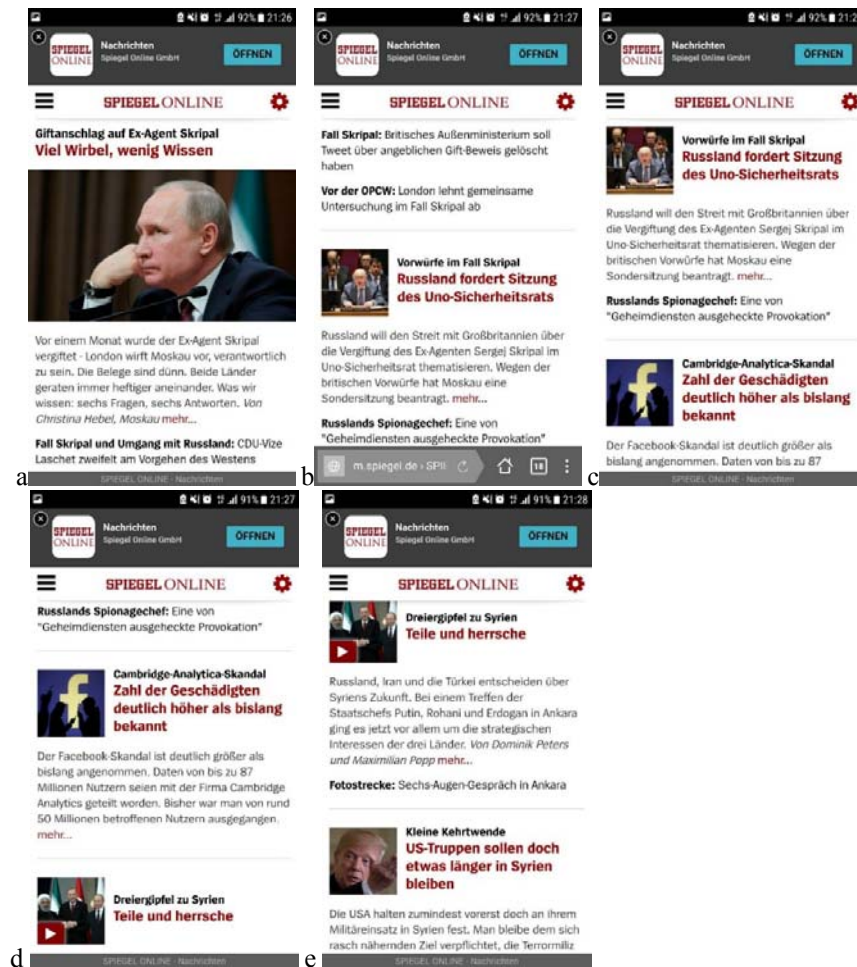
92% 21:26
SPIEGEL ONLINE Nachrichten
Spiegel Online GmbH
ÖFFNEN
SPIEGEL ONLINE

Giftanschlag auf Ex-Agent Skripal
Viel Wirbel, wenig Wissen

Vor einem Monat wurde der Ex-Agent Skripal vergiftet - London wirft Moskau vor, verantwortlich zu sein. Die Belege sind dünn. Beide Länder geraten immer heftiger aneinander. Was wir wissen: sechs Fragen, sechs Antworten. Von Christina Hebel, Moskau mehr...

Fall Skripal und Umgang mit Russland: CDU-Vize Laschet zweifelt am Vorgehen des Westens

SPIEGEL ONLINE - Nachrichten

a

92% 21:27
SPIEGEL ONLINE Nachrichten
Spiegel Online GmbH
ÖFFNEN
SPIEGEL ONLINE

Fall Skripal: Britisches Außenministerium soll Tweet über angeblichen Gift-Beweis gelöscht haben

Vor der OPCW: London lehnt gemeinsame Untersuchung im Fall Skripal ab

Vorwürfe im Fall Skripal
Russland fordert Sitzung des Uno-Sicherheitsrats

Russland will den Streit mit Großbritannien über die Vergiftung des Ex-Agenten Sergej Skripal im Uno-Sicherheitsrat thematisieren. Wegen der britischen Vorwürfe hat Moskau eine Sondersitzung beantragt. mehr...

Russlands Spionagechef: Eine von "Geheimdiensten ausgeheckte Provokation"

m.spiegel.de › SPII
18

b

92% 21:2
SPIEGEL ONLINE Nachrichten
Spiegel Online GmbH
ÖFFNEN
SPIEGEL ONLINE

Vorwürfe im Fall Skripal
Russland fordert Sitzung des Uno-Sicherheitsrats

Russland will den Streit mit Großbritannien über die Vergiftung des Ex-Agenten Sergej Skripal im Uno-Sicherheitsrat thematisieren. Wegen der britischen Vorwürfe hat Moskau eine Sondersitzung beantragt. mehr...

Russlands Spionagechef: Eine von "Geheimdiensten ausgeheckte Provokation"

Cambridge-Analytica-Skandal
Zahl der Geschädigten deutlich höher als bislang bekannt

Der Facebook-Skandal ist deutlich größer als bislang angenommen. Daten von bis zu 87

SPIEGEL ONLINE - Nachrichten

c

91% 21:27
SPIEGEL ONLINE Nachrichten
Spiegel Online GmbH
ÖFFNEN
SPIEGEL ONLINE

Russlands Spionagechef: Eine von "Geheimdiensten ausgeheckte Provokation"

Cambridge-Analytica-Skandal
Zahl der Geschädigten deutlich höher als bislang bekannt

Der Facebook-Skandal ist deutlich größer als bislang angenommen. Daten von bis zu 87 Millionen Nutzern seien mit der Firma Cambridge Analytics geteilt worden. Bisher war man von rund 50 Millionen betroffenen Nutzern ausgegangen. mehr...

Dreiergipfel zu Syrien
Teile und herrsche

SPIEGEL ONLINE - Nachrichten

d

91% 21:28
SPIEGEL ONLINE Nachrichten
Spiegel Online GmbH
ÖFFNEN
SPIEGEL ONLINE

Dreiergipfel zu Syrien
Teile und herrsche

Russland, Iran und die Türkei entscheiden über Syriens Zukunft. Bei einem Treffen der Staatschefs Putin, Rohani und Erdogan in Ankara ging es jetzt vor allem um die strategischen Interessen der drei Länder. Von Dominik Peters und Maximilian Popp mehr...

Fotostrecke: Sechs-Augen-Gespräch in Ankara

Kleine Kehrtwende
US-Truppen sollen doch etwas länger in Syrien bleiben

Die USA halten zumindest vorerst doch an ihrem Militäreinsatz in Syrien fest. Man bleibe dem sich rasch nähernden Ziel verpflichtet, die Terrormiliz

SPIEGEL ONLINE - Nachrichten

e